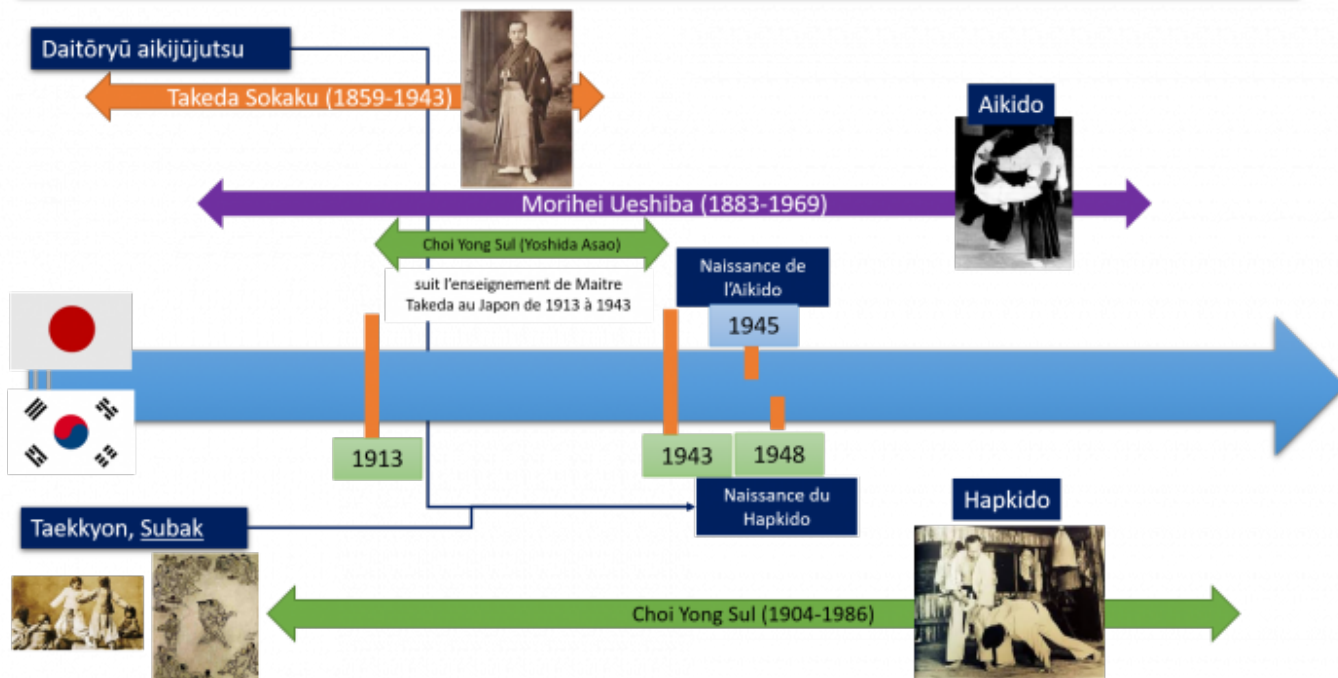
Daitōryū aikijūjutsu

Takeda Sokaku (1859-1943)

Aikido

Morihei Ueshiba (1883-1969)

Choi Yong Sul (Yoshida Asao)

suit l'enseignement de Maitre Takeda au Japon de 1913 à 1943

Naissance de l'Aikido

1945

1913

1943

1948

Naissance du Hapkido

Taekkyon, Subak

Hapkido

Choi Yong Sul (1904-1986)